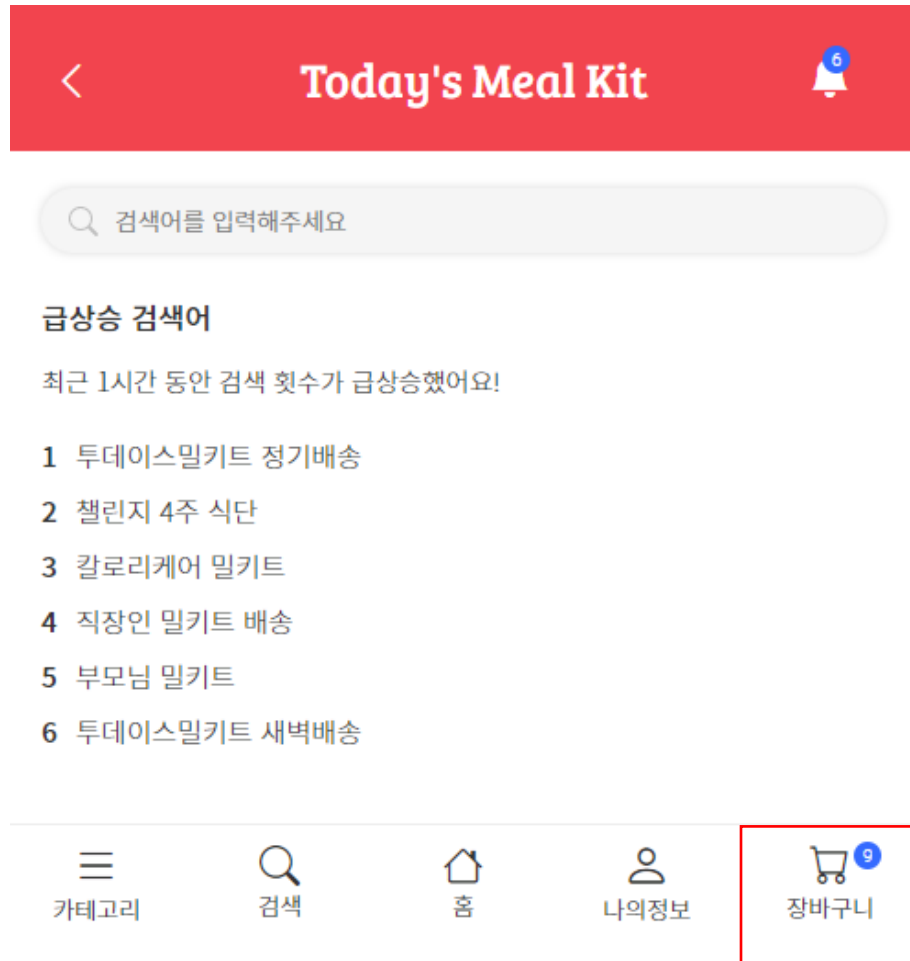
<

Today's Meal Kit

6

검색어를 입력해주세요

급상승 검색어

최근 1시간 동안 검색 횟수가 급상승했어요!

1 투데이스밀키트 정기배송
2 챌린지 4주 식단
3 칼로리케어 밀키트
4 직장인 밀키트 배송
5 부모님 밀키트
6 투데이스밀키트 새벽배송

카테고리
검색
홈
나의정보
9
장바구니